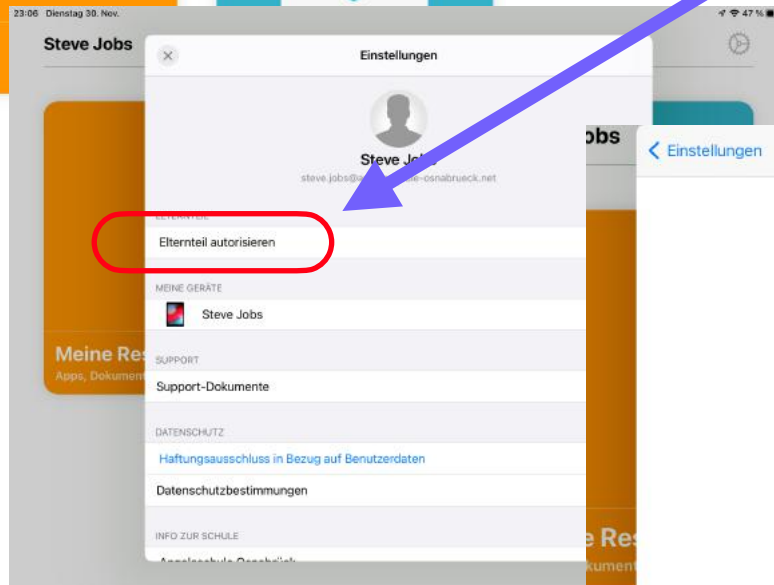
23:06 Dienstag 30. Nov.

47 %

Steve Jobs

Einstellungen

Steve Jobs

steve.jobs@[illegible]e-osnabrueck.net

ELTERNTEIL

Elternteil autorisieren

MEINE GERÄTE

Steve Jobs

SUPPORT

Support-Dokumente

DATENSCHUTZ

Haftungsausschluss in Bezug auf Benutzerdaten

Datenschutzbestimmungen

INFO ZUR SCHULE

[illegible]

Meine Res

Apps, Dokument

obs

Einstellungen

e Res

okument